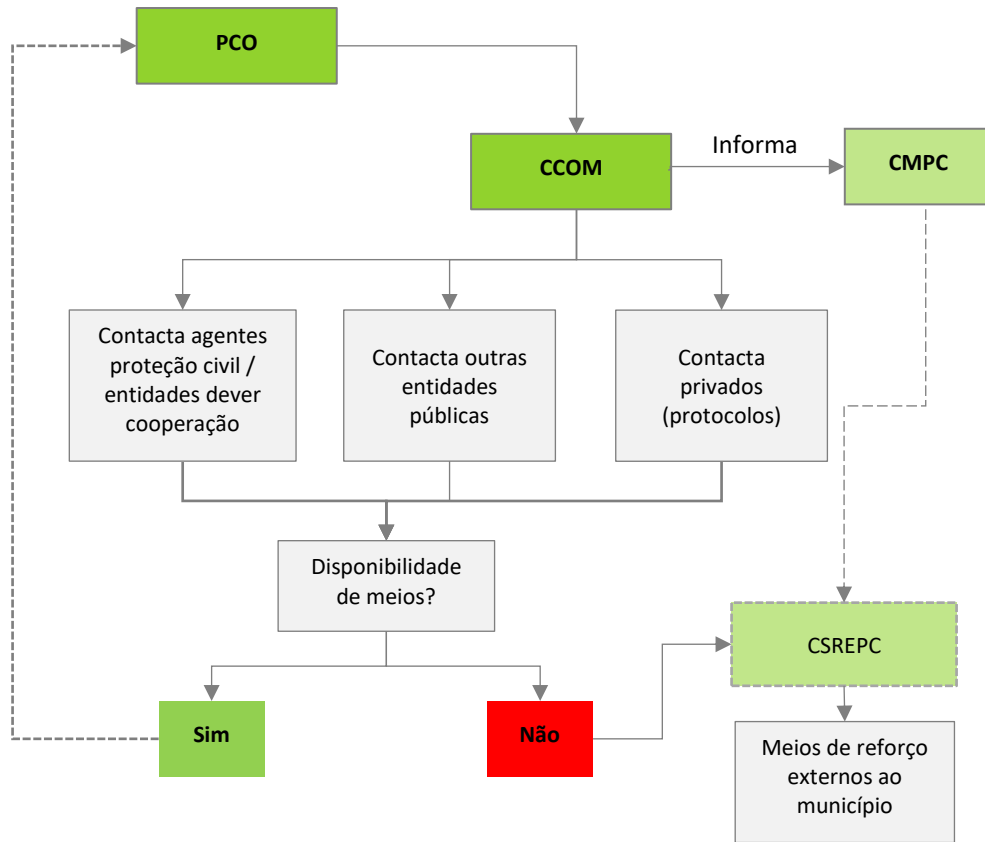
PCO

CCOM

Informa

CMPC

Contacta agentes proteção civil / entidades dever cooperação

Contacta outras entidades públicas

Contacta privados (protocolos)

Disponibilidade de meios?

Sim

Não

CSREPC

Meios de reforço externos ao município